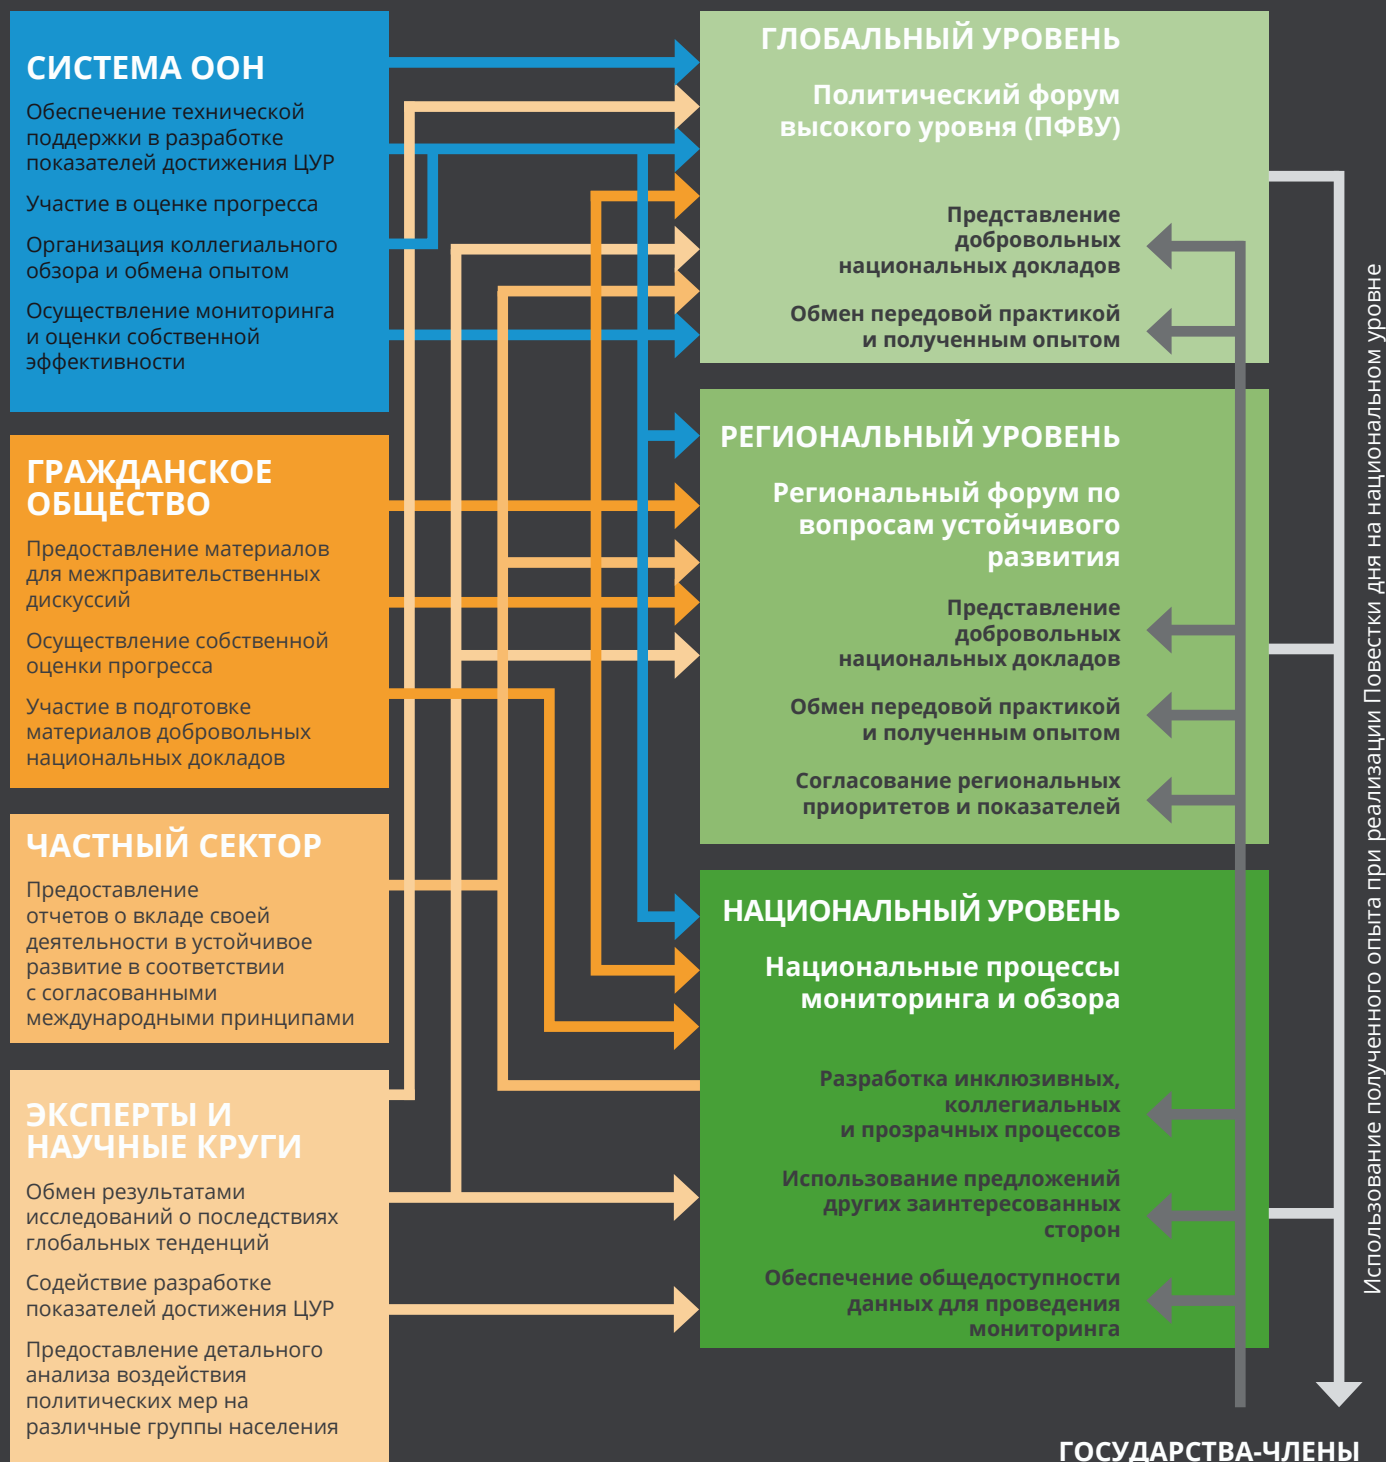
СИСТЕМА ООН

Обеспечение технической поддержки в разработке показателей достижения ЦУР

Участие в оценке прогресса

Организация коллегиального обзора и обмена опытом

Осуществление мониторинга и оценки собственной эффективности

ГРАЖДАНСКОЕ ОБЩЕСТВО

Предоставление материалов для межправительственных дискуссий

Осуществление собственной оценки прогресса

Участие в подготовке материалов добровольных национальных докладов

ЧАСТНЫЙ СЕКТОР

Предоставление отчетов о вкладе своей деятельности в устойчивое развитие в соответствии с согласованными международными принципами

ЭКСПЕРТЫ И НАУЧНЫЕ КРУГИ

Обмен результатами исследований о последствиях глобальных тенденций

Содействие разработке показателей достижения ЦУР

Предоставление детального анализа воздействия политических мер на различные группы населения

ГЛОБАЛЬНЫЙ УРОВЕНЬ

Политический форум высокого уровня (ПФВУ)

Представление добровольных национальных докладов

Обмен передовой практикой и полученным опытом

РЕГИОНАЛЬНЫЙ УРОВЕНЬ

Региональный форум по вопросам устойчивого развития

Представление добровольных национальных докладов

Обмен передовой практикой и полученным опытом

Согласование региональных приоритетов и показателей

НАЦИОНАЛЬНЫЙ УРОВЕНЬ

Национальные процессы мониторинга и обзора

Разработка инклюзивных, коллегиальных и прозрачных процессов

Использование предложений других заинтересованных сторон

Обеспечение общедоступности данных для проведения мониторинга

Использование полученного опыта при реализации Повестки дня на национальном уровне

ГОСУДАРСТВА-ЧЛЕНЫ